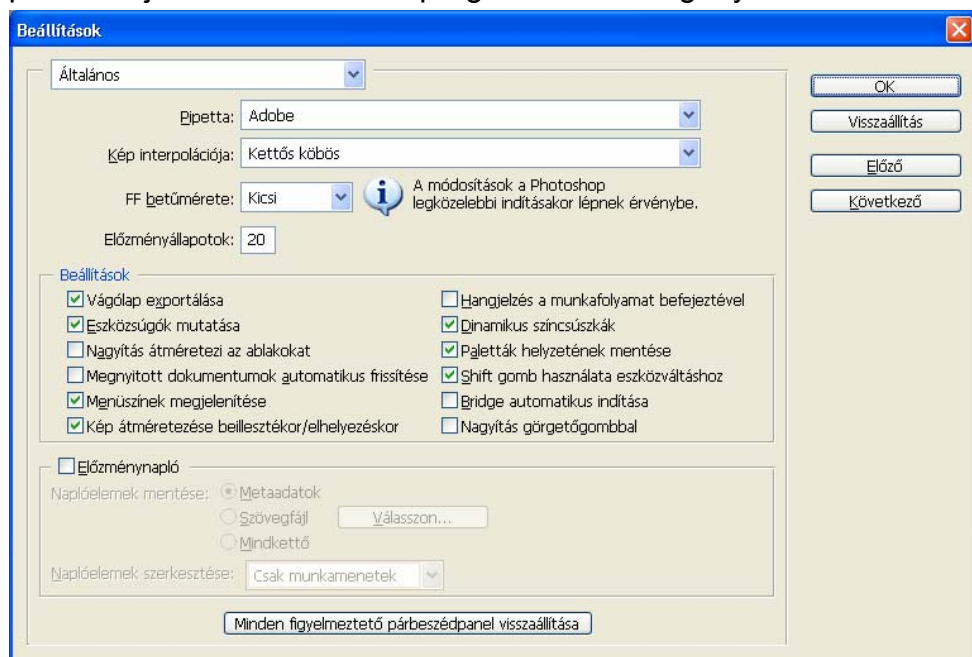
Beállítások

Általános

Pipetta: Adobe

Kép interpolációja: Kettős köbös

FF betűmérete: Kicsi

A módosítások a Photoshop legközelebbi indításakor lépnek érvénybe.

Előzményállapotok: 20

Beállítások

Vágólap exportálása

Eszközsúgók mutatása

Nagyítás átméretezi az ablakokat

Megnyitott dokumentumok automatikus frissítése

Menüszínek megjelenítése

Kép átméretezése beillesztékor/elhelyezéskor

Hangjelzés a munkafolyamat befejeztével

Dinamikus színcsúszkák

Paletták helyzetének mentése

Shift gomb használata eszközváltáshoz

Bridge automatikus indítása

Nagyítás görgetőgombbal

Előzménynapló

Naplóelemek mentése: Metaadatok

Szövegfájl

Válasszon...

Mindkettő

Naplóelemek szerkesztése: Csak munkamenetek

Minden figyelmeztető párbeszédpanel visszaállítása

OK

Visszaállítás

Előző

Következő